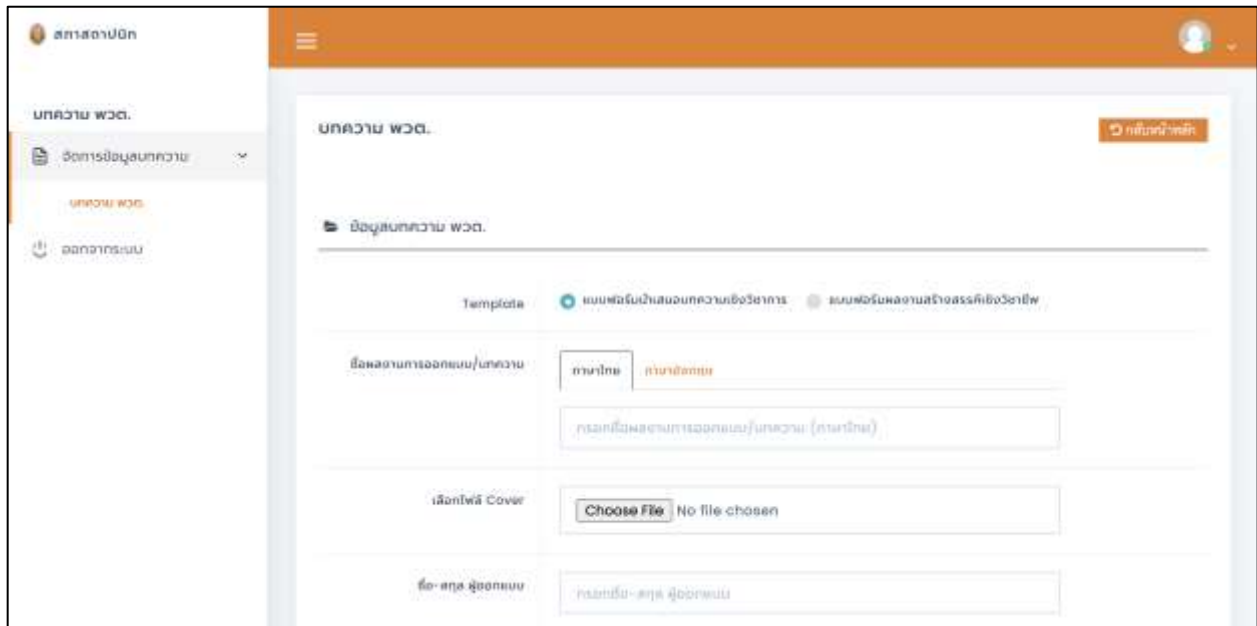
สภาสถาปนิก

บทความ พวต.

จัดการข้อมูลบทความ

บทความ พวต.

ออกจากระบบ

บทความ พวต.

กลับหน้าหลัก

ข้อมูลบทความ พวต.

Template

แบบฟอร์มนำเสนอบทความเชิงวิชาการ

แบบฟอร์มผลงานสร้างสรรค์เชิงวิชาชีพ

ชื่อผลงานการออกแบบ/บทความ

ภาษาไทย

ภาษาอังกฤษ

กรอกชื่อผลงานการออกแบบ/บทความ (ภาษาไทย)

เลือกไฟล์ Cover

Choose File No file chosen

ชื่อ-สกุล ผู้ออกแบบ

กรอกชื่อ-สกุล ผู้ออกแบบ